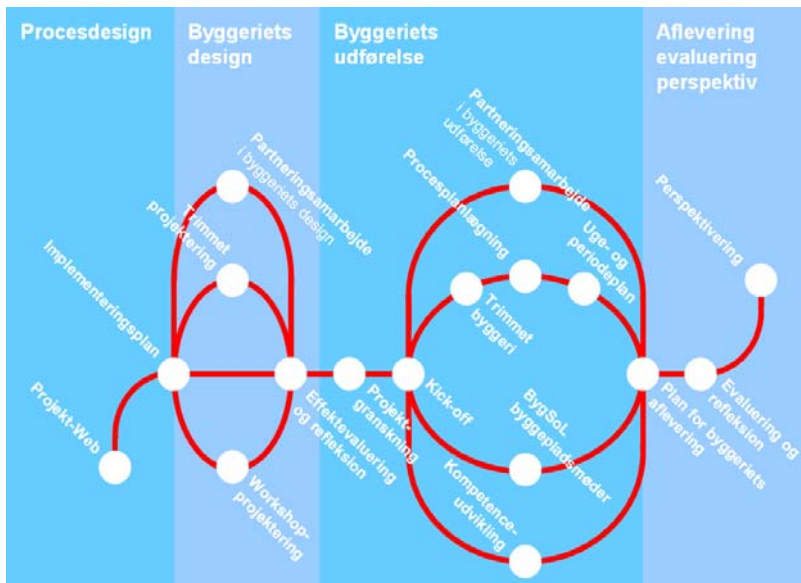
Procesdesign

Byggeriets design

Byggeriets udførelse

Aflevering evaluering perspektiv

Projekt-Web

Implementeringsplan

Trimmet projektering

Partneringsamarbejde i byggeriets design

Workshop-projektering

Effektevaluering og refleksion

Projekt-gennemgang

Kick-off

Procesplanlægning

Partneringsamarbejde i byggeriets udførelse

Uge- og periodeplan

Trimmet byggeri

BygSoL byggepladsmøder

Kompetence-udvikling

Plan for byggeriets aflevering

Evaluering og refleksion

Perspektivering